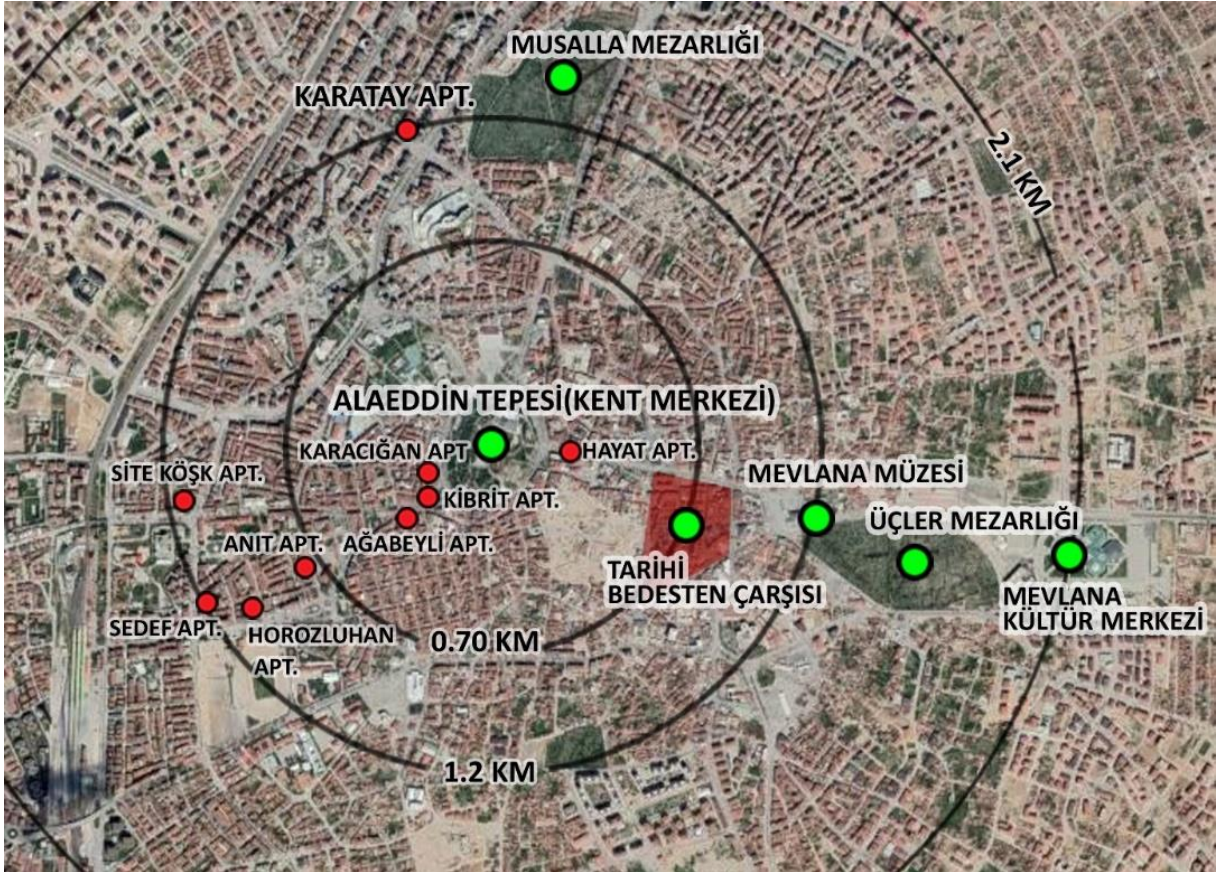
MUSALLA MEZARLIĞI

KARATAY APT.

2.1 KM

ALAEDDİN TEPESİ(KENT MERKEZİ)

KARACIĞAN APT

HAYAT APT.

SİTE KÖŞK APT.

KİBRİT APT.

MEVLANA MÜZESİ

AĞABEYLİ APT.

ÜÇLER MEZARLIĞI

ANIT APT.

TARİHİ BEDESTEN ÇARŞISI

MEVLANA KÜLTÜR MERKEZİ

SEDEF APT.

HOROZLUHAN APT.

0.70 KM

1.2 KM